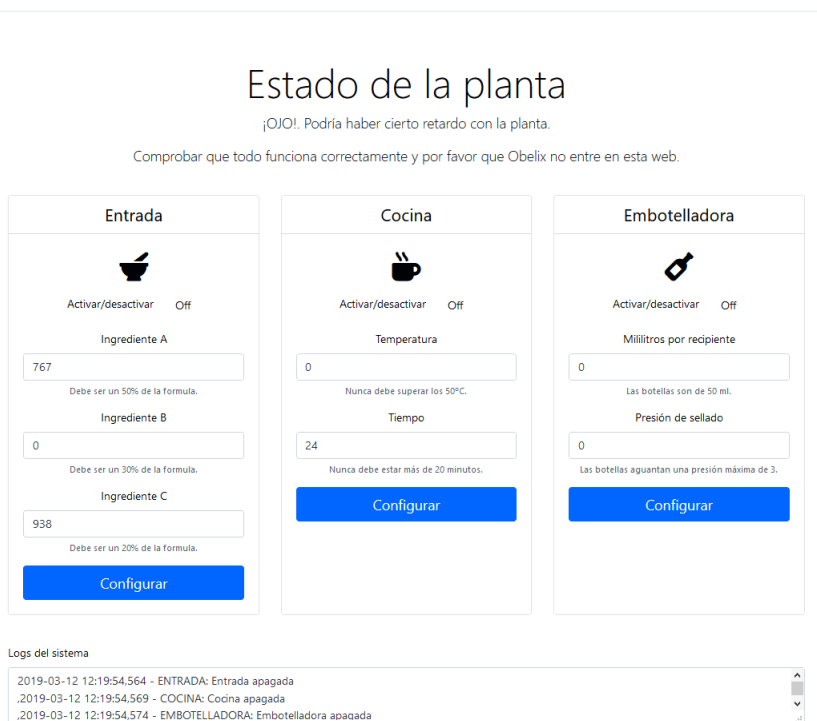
Estado de la planta

¡OJO!. Podría haber cierto retardo con la planta.

Comprobar que todo funciona correctamente y por favor que Obelix no entre en esta web.

Entrada

Activar/desactivar Off

Ingrediente A

767

Debe ser un 50% de la formula.

Ingrediente B

0

Debe ser un 30% de la formula.

Ingrediente C

938

Debe ser un 20% de la formula.

Configurar

Cocina

Activar/desactivar Off

Temperatura

0

Nunca debe superar los 50ºC.

Tiempo

24

Nunca debe estar más de 20 minutos.

Configurar

Embotelladora

Activar/desactivar Off

Mililitros por recipiente

0

Las botellas son de 50 ml.

Presión de sellado

0

Las botellas aguantan una presión máxima de 3.

Configurar

Logs del sistema

2019-03-12 12:19:54,564 - ENTRADA: Entrada apagada
,2019-03-12 12:19:54,569 - COCINA: Cocina apagada
,2019-03-12 12:19:54,574 - EMBOTELLADORA: Embotelladora apagada